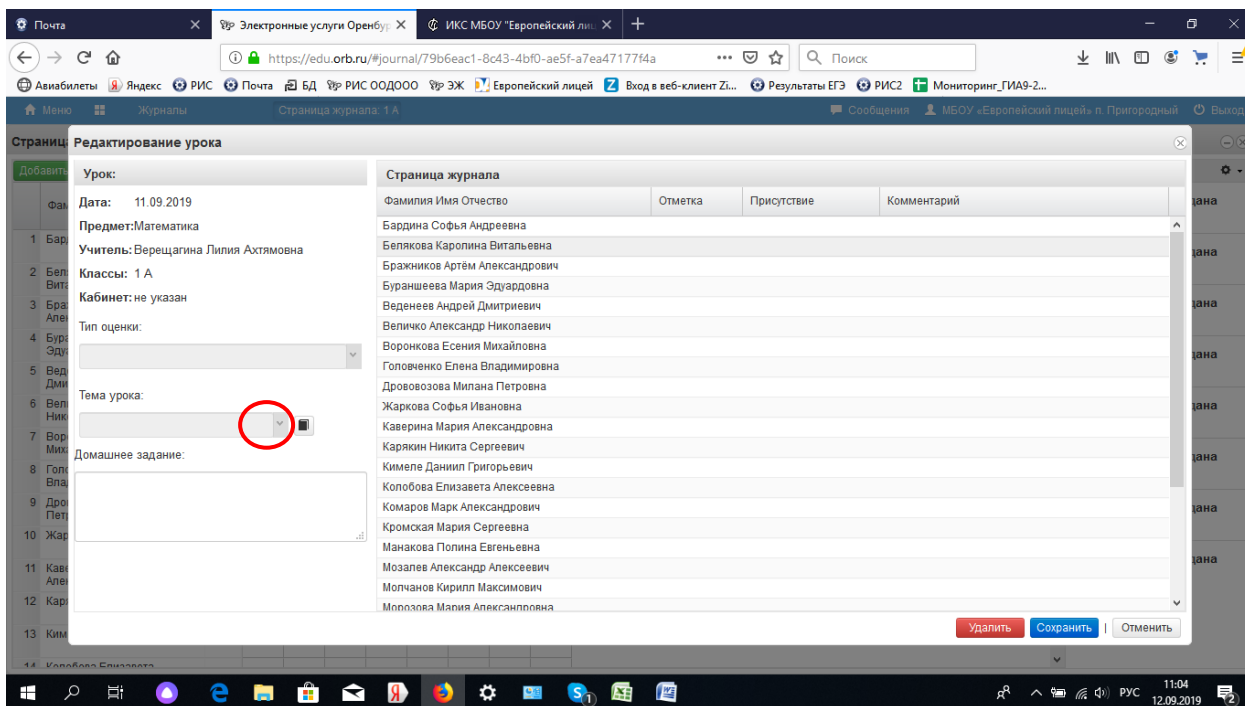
Почта
Электронные услуги Оренбур
ИКС МБОУ "Европейский лиц
https://edu.orb.ru/#journal/79b6eac1-8c43-4bf0-ae5f-a7ea47177f4a
Поиск
Авиабилеты Яндекс РИС Почта БД РИС ООДООО ЭЖ Европейский лицей Вход в веб-клиент Zi... Результаты ЕГЭ РИС2 Мониторинг_ГИА9-2...
Меню Журналы Страница журнала: 1 А
Сообщения МБОУ «Европейский лицей» п. Пригородный Выход
Страниц
Добавить
Фам
1 Бард
2 Беля Вита
3 Браж Алек
4 Бура Эдуа
5 Веде Дми
6 Вели Ник
7 Воро Мих
8 Голо Вла
9 Дрог Петр
10 Жар
11 Каве Алек
12 Кар
13 Ким
14 Колобова Елизавета
дана
дана
дана
дана
дана
дана
дана
дана
дана

Редактирование урока

Урок:
Дата: 11.09.2019
Предмет: Математика
Учитель: Верещагина Лилия Ахтямовна
Классы: 1 А
Кабинет: не указан
Тип оценки:
Тема урока:
Домашнее задание:

Страница журнала

| Фамилия Имя Отчество | Отметка | Присутствие | Комментарий |
|---|---|---|---|
| Бардина Софья Андреевна | | | |
| Белякова Каролина Витальевна | | | |
| Бражников Артём Александрович | | | |
| Бураншеева Мария Эдуардовна | | | |
| Веденеев Андрей Дмитриевич | | | |
| Величко Александр Николаевич | | | |
| Воронкова Есения Михайловна | | | |
| Головченко Елена Владимировна | | | |
| Дрововозова Милана Петровна | | | |
| Жаркова Софья Ивановна | | | |
| Каверина Мария Александровна | | | |
| Карякин Никита Сергеевич | | | |
| Кимеле Даниил Григорьевич | | | |
| Колобова Елизавета Алексеевна | | | |
| Комаров Марк Александрович | | | |
| Кромская Мария Сергеевна | | | |
| Манакова Полина Евгеньевна | | | |
| Мозалев Александр Алексеевич | | | |
| Молчанов Кирилл Максимович | | | |
| Морозова Мария Александровна | | | |

Удалить Сохранить Отменить

РУС 11:04 12.09.2019